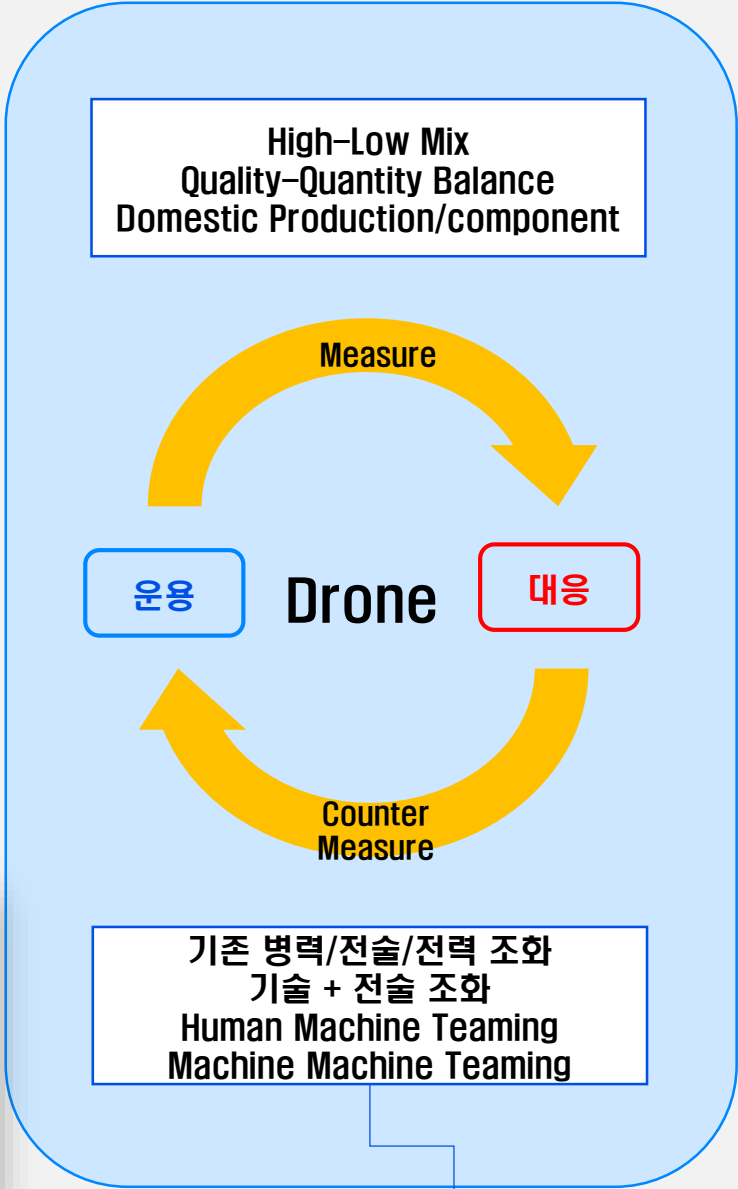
High-Low Mix
Quality-Quantity Balance
Domestic Production/component

Measure

운용

Drone

대응

Counter
Measure

기존 병력/전술/전력 조화
기술 + 전술 조화
Human Machine Teaming
Machine Machine Teaming